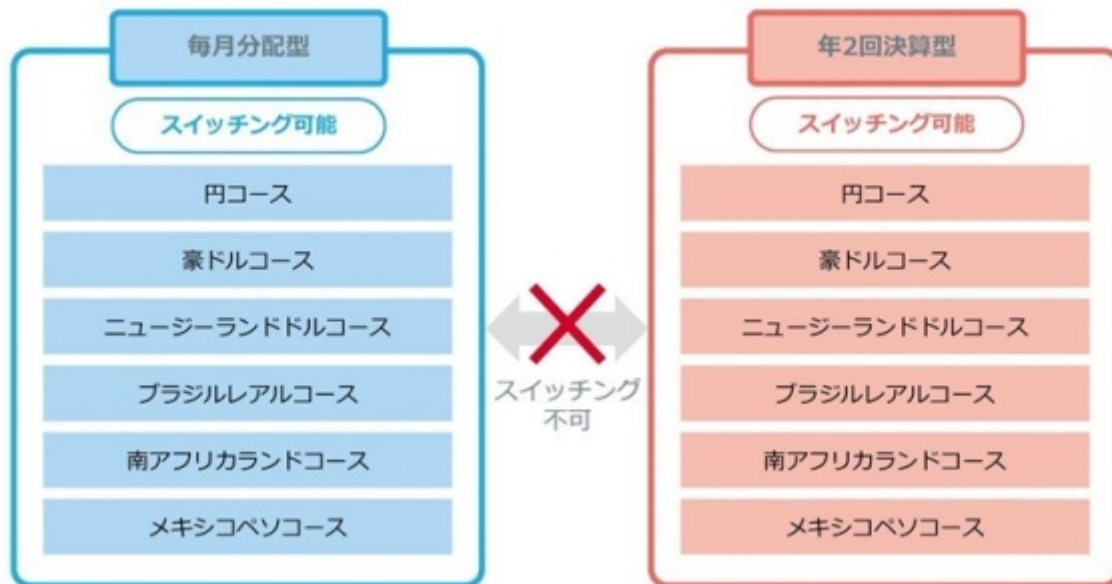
毎月分配型

スイッチング可能

円コース

豪ドルコース

ニュージーランドドルコース

ブラジルレアルコース

南アフリカランドコース

メキシコペソコース

スイッチング不可

年2回決算型

スイッチング可能

円コース

豪ドルコース

ニュージーランドドルコース

ブラジルレアルコース

南アフリカランドコース

メキシコペソコース